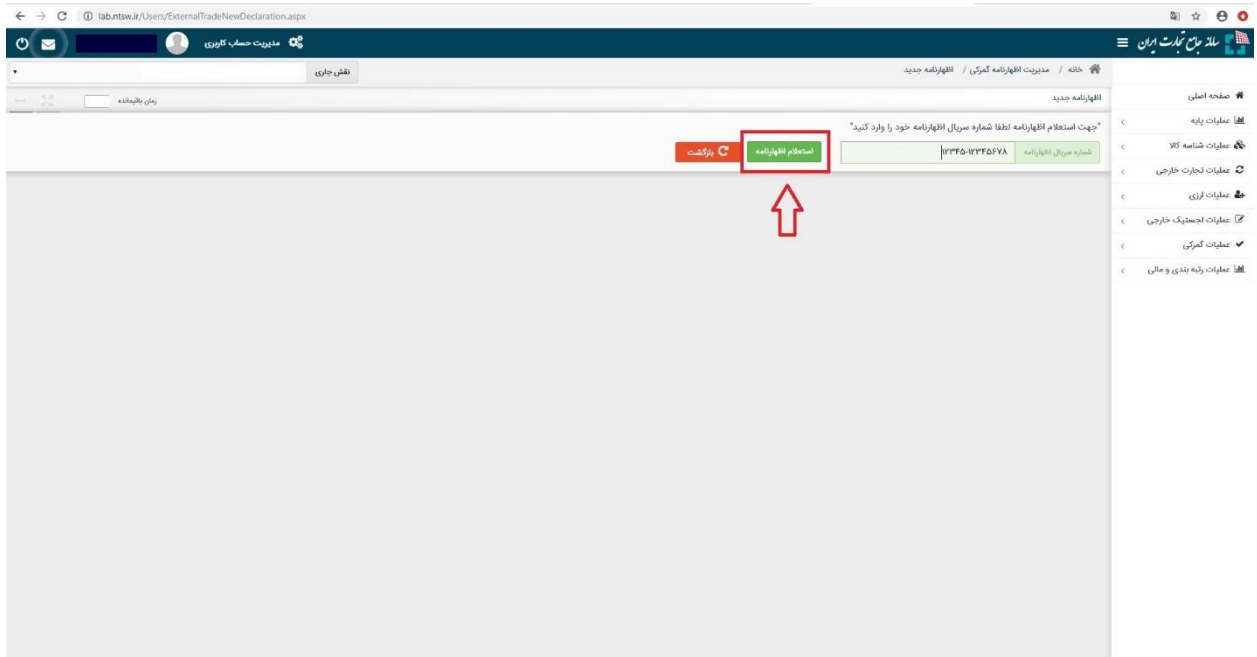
lab.ntsw.ir/Users/ExternalTradeNewDeclaration.aspx

سامانه جامع تجارت ایران

مدیریت حساب کاربری

نقش جاری

خانه / مدیریت اظهارنامه گمرکی / اظهارنامه جدید

اظهارنامه جدید

زمان باقیمانده

"جهت استعلام اظهارنامه لطفا شماره سریال اظهارنامه خود را وارد کنید"

شماره سریال اظهارنامه

۱۲۳۴۵-۱۲۳۴۵۶۷۸

استعلام اظهارنامه

بازگشت

صفحه اصلی

عملیات پایه

عملیات شناسه کالا

عملیات تجارت خارجی

عملیات ارزی

عملیات لجستیک خارجی

عملیات گمرکی

عملیات رتبه بندی و مالی